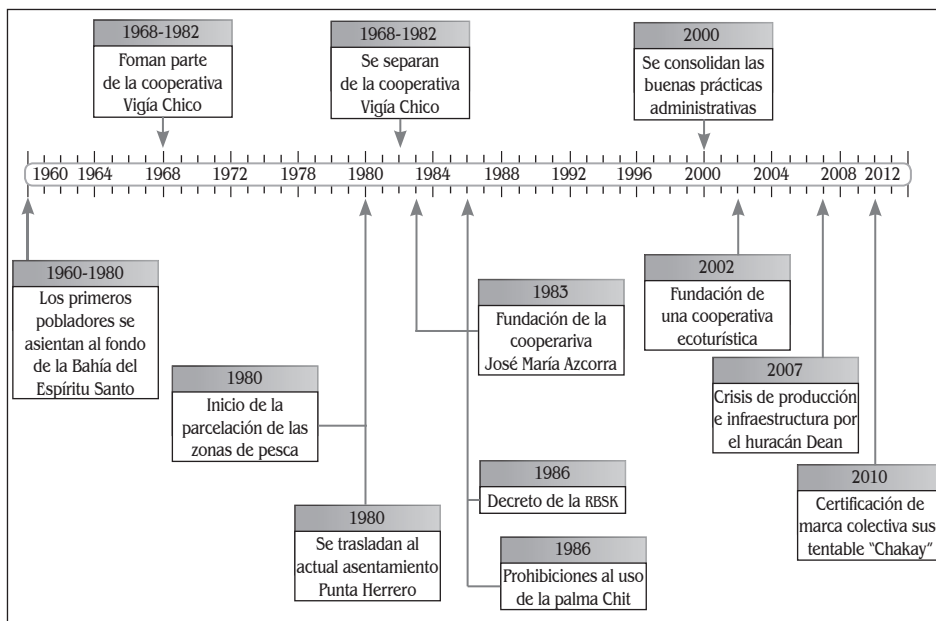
1968-1982
Foman parte de la cooperativa Vigía Chico

1968-1982
Se separan de la cooperativa Vigía Chico

2000
Se consolidan las buenas prácticas administrativas

1960 1964 1968 1972 1978 1980 1984 1988 1992 1996 2000 2004 2008 2012

1960-1980
Los primeros pobladores se asientan al fondo de la Bahía del Espíritu Santo

1980
Inicio de la parcelación de las zonas de pesca

1980
Se trasladan al actual asentamiento Punta Herrero

1983
Fundación de la cooperariva José María Azcorra

1986
Decreto de la RBSK

1986
Prohibiciones al uso de la palma Chit

2002
Fundación de una cooperativa ecoturística

2007
Crisis de producción e infraestructura por el huracán Dean

2010
Certificación de marca colectiva sustentable "Chakay"